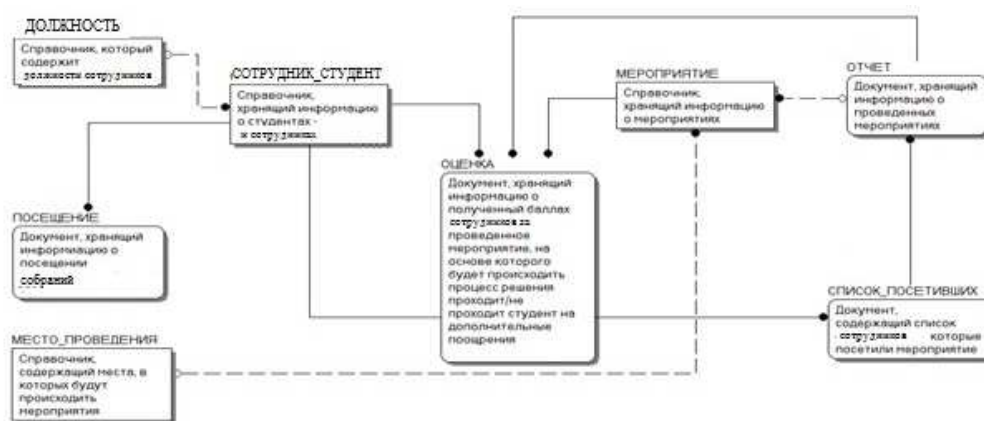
ДОЛЖНОСТЬ

Справочник, который содержит должности сотрудников

СОТРУДНИК_СТУДЕНТ

Справочник, хранящий информацию о студентах и сотрудниках

МЕРОПРИЯТИЕ

Справочник, хранящий информацию о мероприятиях

ОТЧЕТ

Документ, хранящий информацию о проведенных мероприятиях

ОЦЕНКА

Документ, хранящий информацию о полученный баллах сотрудников за проведенное мероприятие, на основе которого будет происходить процесс решения проходит/не проходит студент на дополнительные поощрения

ПОСЕЩЕНИЕ

Документ, хранящий информацию о посещении собраний

СПИСОК_ПОСЕТИВШИХ

Документ, содержащий список сотрудников которые посетили мероприятие

МЕСТО_ПРОВЕДЕНИЯ

Справочник, содержащий места, в которых будут происходить мероприятия